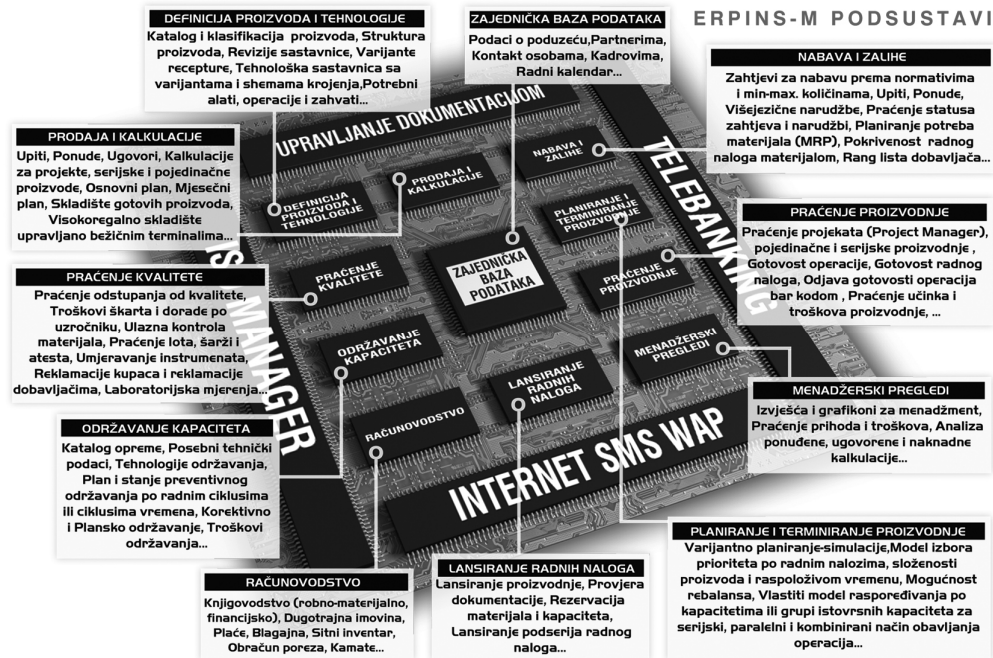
ERPINS-M PODSUSTAVI

DEFINICIJA PROIZVODA I TEHNOLOGIJE
Katalog i klasifikacija proizvoda, Struktura proizvoda, Revizije sastavnice, Varijante recepture, Tehnološka sastavnica sa varijantama i shemama krojenja, Potrebni alati, operacije i zahvati...

ZAJEDNIČKA BAZA PODATAKA
Podaci o poduzeću, Partnerima, Kontakt osobama, Kadrovima, Radni kalendar...

NABAVA I ZALIHE
Zahtjevi za nabavu prema normativima i min-max. količinama, Upiti, Ponude, Višejezične narudžbe, Praćenje statusa zahtjeva i narudžbi, Planiranje potreba materijala (MRP), Pokrivenost radnog naloga materijalom, Rang lista dobavljača...

PRODAJA I KALKULACIJE
Upiti, Ponude, Ugovori, Kalkulacije za projekte, serijske i pojedinačne proizvode, Osnovni plan, Mjesečni plan, Skladište gotovih proizvoda, Visokoregalno skladište upravljano bežičnim terminalima...

UPRAVLJANJE DOKUMENTACIJOM

TELEBANKING

DEFINICIJA PROIZVODA I TEHNOLOGIJE

PRODAJA I KALKULACIJE

NABAVA I ZALIHE

PLANIRANJE I TERMINIRANJE PROIZVODNJE

PRAĆENJE PROIZVODNJE
Praćenje projekata (Project Manager), pojedinačne i serijske proizvodnje , Gotovost operacije, Gotovost radnog naloga, Odjava gotovosti operacija bar kodom , Praćenje učinka i troškova proizvodnje, ...

PRAĆENJE KVALITETE
Praćenje odstupanja od kvalitete, Troškovi škarta i dorade po uzročniku, Ulazna kontrola materijala, Praćenje lota, šarži i atesta, Umjeravanje instrumenata, Reklamacije kupaca i reklamacije dobavljačima, Laboratorijska mjerenja...

PRAĆENJE KVALITETE

ZAJEDNIČKA BAZA PODATAKA

PRAĆENJE PROIZVODNJE

IS MANAGER

ODRŽAVANJE KAPACITETA

MENADŽERSKI PREGLEDI

LANSIRANJE RADNIH NALOGA

RAČUNOVODSTVO

MENADŽERSKI PREGLEDI
Izvješća i grafikoni za menadžment, Praćenje prihoda i troškova, Analiza ponuđene, ugovorene i naknadne kalkulacije...

ODRŽAVANJE KAPACITETA
Katalog opreme, Posebni tehnički podaci, Tehnologije održavanja, Plan i stanje preventivnog održavanja po radnim ciklusima ili ciklusima vremena, Korektivno i Plansko održavanje, Troškovi održavanja...

INTERNET SMS WAP

PLANIRANJE I TERMINIRANJE PROIZVODNJE
Varijantno planiranje-simulacije,Model izbora prioriteta po radnim nalozima, složenosti proizvoda i raspoloživom vremenu, Mogućnost rebalansa, Vlastiti model raspoređivanja po kapacitetima ili grupi istovrsnih kapaciteta za serijski, paralelni i kombinirani način obavljanja operacija...

RAČUNOVODSTVO
Knjigovodstvo (robno-materijalno, financijsko), Dugotrajna imovina, Plaće, Blagajna, Sitni inventar, Obračun poreza, Kamate...

LANSIRANJE RADNIH NALOGA
Lansiranje proizvodnje, Provjera dokumentacije, Rezervacija materijala i kapaciteta, Lansiranje podserija radnog naloga...